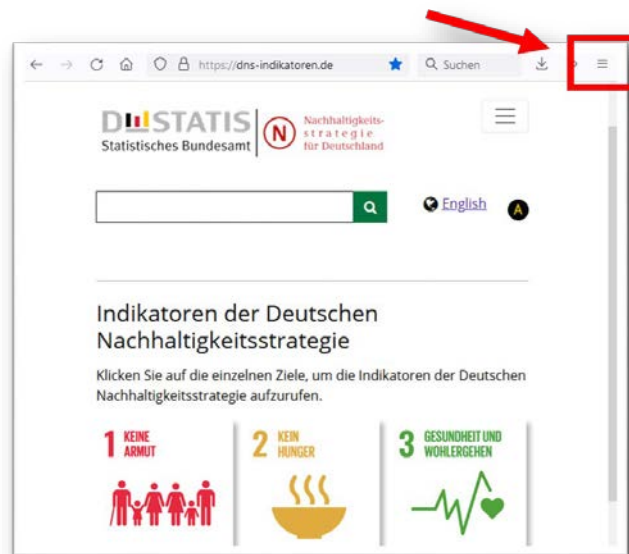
https://dns-indikatoren.de

Suchen

DESTATIS
Statistisches Bundesamt

N Nachhaltigkeitsstrategie für Deutschland

English

A

Indikatoren der Deutschen Nachhaltigkeitsstrategie

Klicken Sie auf die einzelnen Ziele, um die Indikatoren der Deutschen Nachhaltigkeitsstrategie aufzurufen.

1 KEINE ARMUT

2 KEIN HUNGER

3 GESUNDHEIT UND WOHLERGEHEN